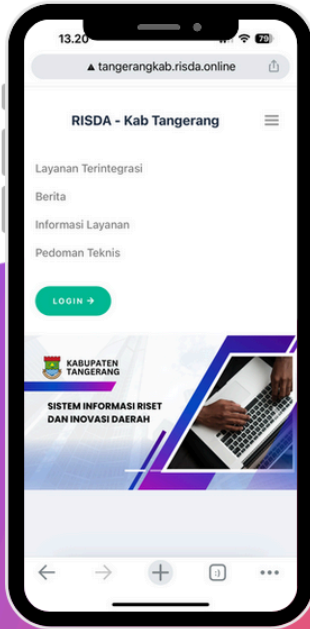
13.20

79

▲ tangerangkab.risda.online

RISDA - Kab Tangerang

Layanan Terintegrasi

Berita

Informasi Layanan

Pedoman Teknis

LOGIN →

KABUPATEN TANGERANG

SISTEM INFORMASI RISET DAN INOVASI DAERAH

:)